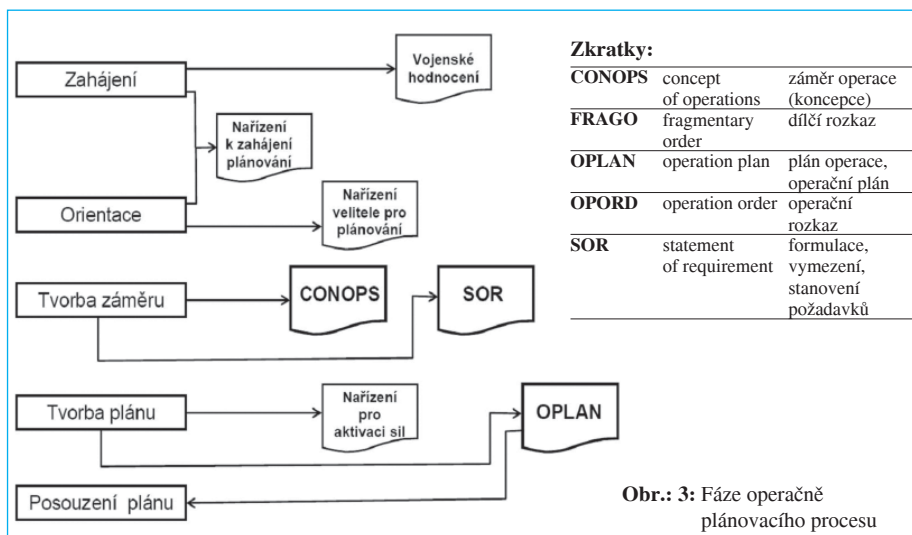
Zahájení

Vojenské hodnocení

Nařízení k zahájení plánování

Orientace

Nařízení velitele pro plánování

Tvorba záměru

CONOPS

SOR

Tvorba plánu

Nařízení pro aktivaci sil

OPLAN

Posouzení plánu

Zkratky:

| | | |
|---|---|---|
| CONOPS | concept of operations | záměr operace (koncepce) |
| FRAGO | fragmentary order | dílčí rozkaz |
| OPLAN | operation plan | plán operace, operační plán |
| OPORD | operation order | operační rozkaz |
| SOR | statement of requirement | formulace, vymezení, stanovení požadavků |

Obr.: 3: Fáze operačně plánovacího procesu